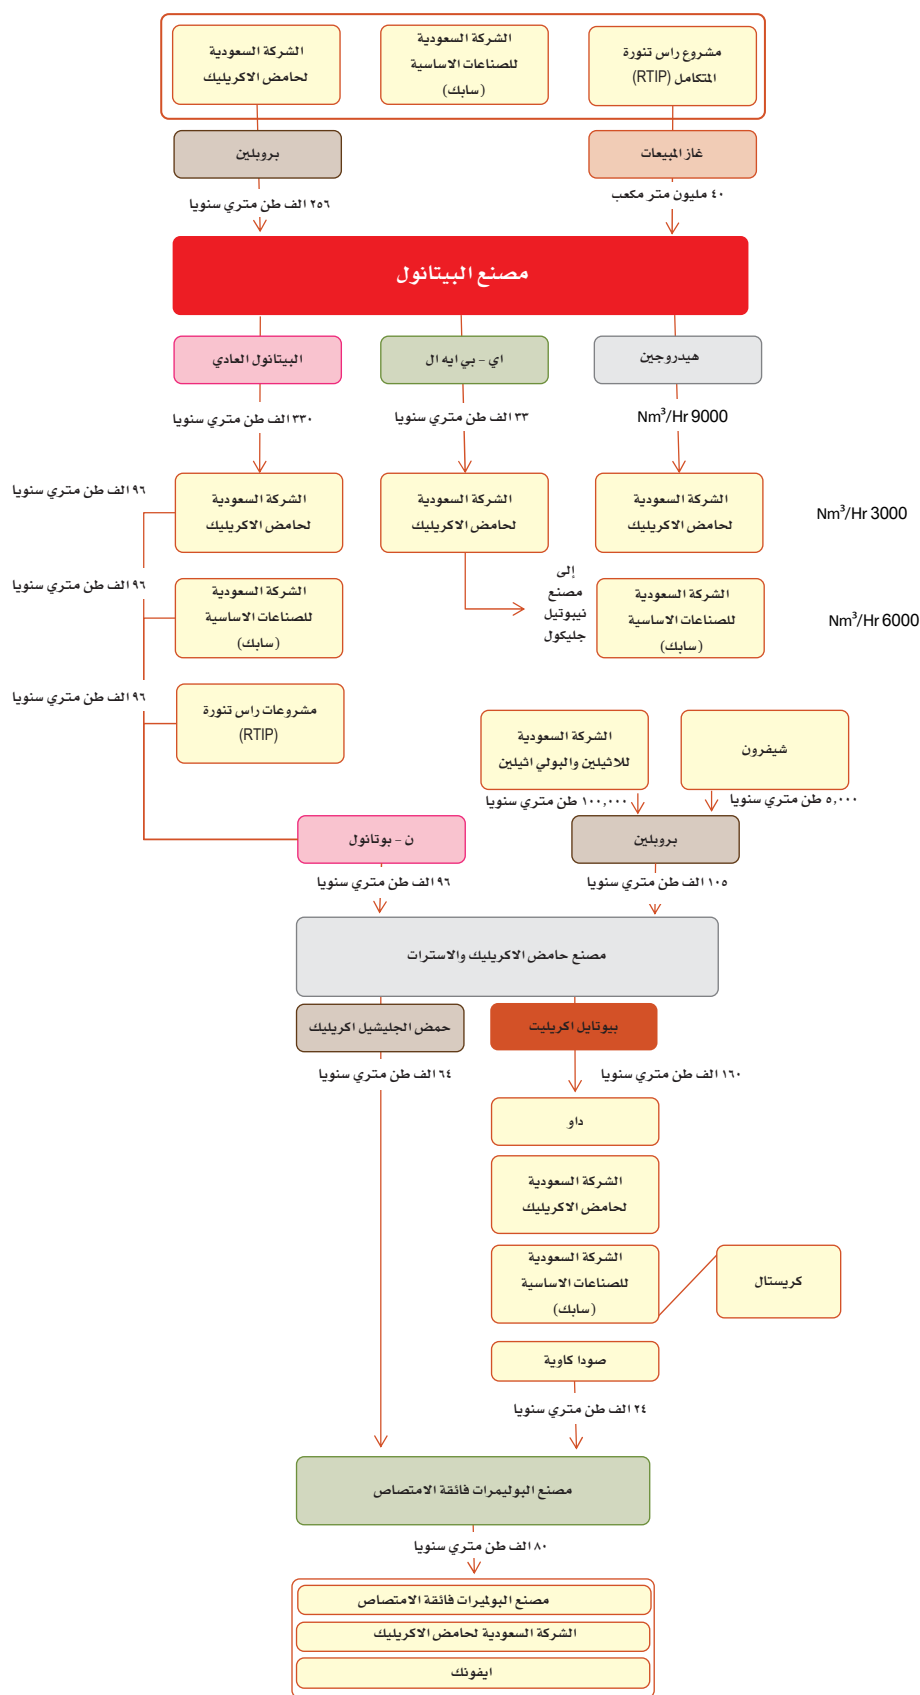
مشروع راس تنورة المتكامل (RTIP)

الشركة السعودية للصناعات الاساسية (سابك)

الشركة السعودية لحامض الاكريليك

غاز المبيعات

بروبلين

٤٠ مليون متر مكعب

٢٥٦ الف طن متري سنويا

مصنع البيتانول

هيدروجين

اي - بي ايه ال

البيتانول العادي

Nm$^3$/Hr 9000

٣٣ الف طن متري سنويا

٣٣٠ الف طن متري سنويا

الشركة السعودية لحامض الاكريليك

الشركة السعودية لحامض الاكريليك

الشركة السعودية لحامض الاكريليك

Nm$^3$/Hr 3000

٩٦ الف طن متري سنويا

الشركة السعودية للصناعات الاساسية (سابك)

إلى مصنع نيبوتيل جليكول

الشركة السعودية للصناعات الاساسية (سابك)

Nm$^3$/Hr 6000

٩٦ الف طن متري سنويا

مشروعات راس تنورة (RTIP)

٩٦ الف طن متري سنويا

شيفرون

الشركة السعودية للاثيلين والبولي اثيلين

٥,٠٠٠ طن متري سنويا

١٠٠,٠٠٠ طن متري سنويا

بروبلين

ن - بوتانول

١٠٥ الف طن متري سنويا

٩٦ الف طن متري سنويا

مصنع حامض الاكريليك والاسترات

بيوتايل اكريليت

حمض الجليشيل اكريليك

١٦٠ الف طن متري سنويا

٦٤ الف طن متري سنويا

داو

الشركة السعودية لحامض الاكريليك

الشركة السعودية للصناعات الاساسية (سابك)

كريستال

صودا كاوية

٢٤ الف طن متري سنويا

مصنع البوليمرات فائقة الامتصاص

٨٠ الف طن متري سنويا

مصنع البوليمرات فائقة الامتصاص

الشركة السعودية لحامض الاكريليك

ايفونك